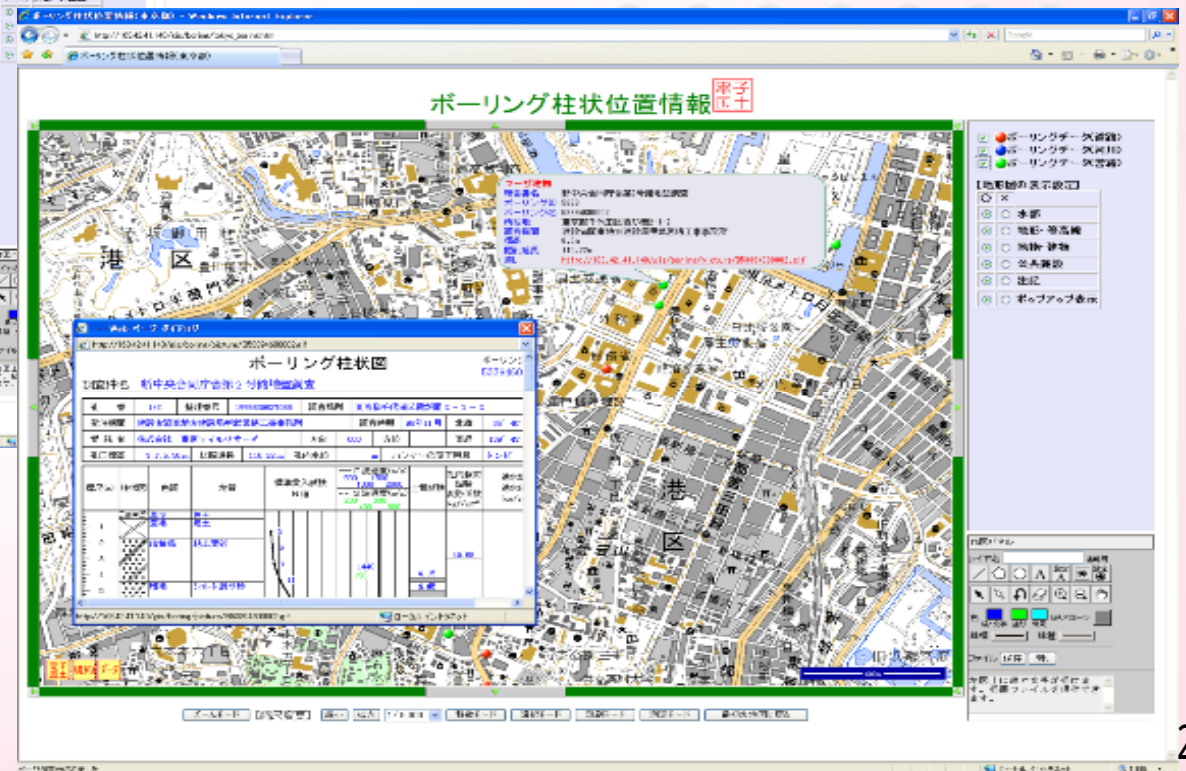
ボーリング柱状位置情報(東京都) - Windows Internet Explorer

ボーリング柱状位置情報

電子国土

ボーリングデータ(道路)
ボーリングデータ(河川)
ボーリングデータ(港湾)

【地形図の表示設定】
水部
地形・等高線
鉄道・建物
公共施設
注記
ポップアップ表示

港 区

港 区

ボーリング柱状図

調査件名 新中央合同庁舎第2号館地盤調査

ズームモード

ローカル イントラネット

2